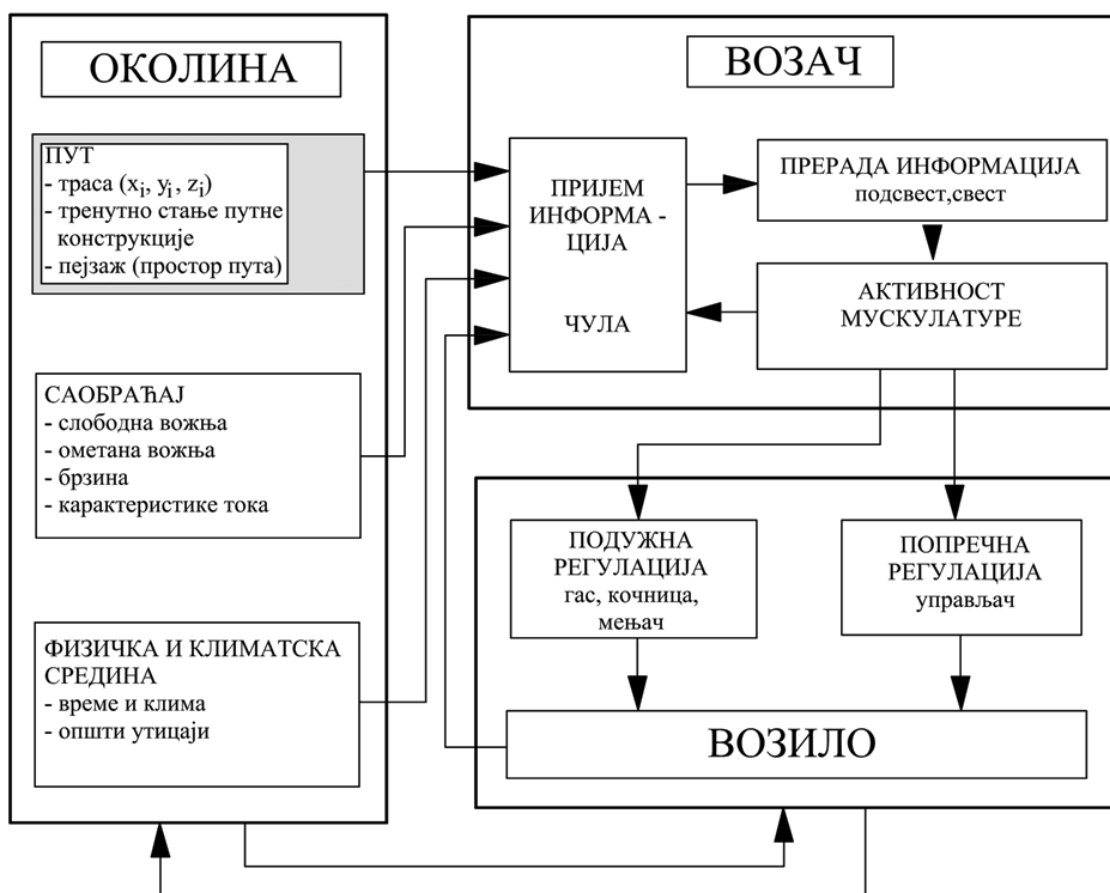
ОКОЛИНА

ПУТ
- траса ($x_i$, $y_i$, $z_i$)
- тренутно стање путне конструкције
- пејзаж (простор пута)

САОБРАЋАЈ
- слободна вожња
- ометана вожња
- брзина
- карактеристике тока

ФИЗИЧКА И КЛИМАТСКА СРЕДИНА
- време и клима
- општи утицаји

ВОЗАЧ

ПРИЈЕМ ИНФОРМА - ЦИЈА

ЧУЛА

ПРЕРАДА ИНФОРМАЦИЈА
подсвест,свест

АКТИВНОСТ МУСКУЛАТУРЕ

ПОДУЖНА РЕГУЛАЦИЈА
гас, кочница, мењач

ПОПРЕЧНА РЕГУЛАЦИЈА
управљач

ВОЗИЛО